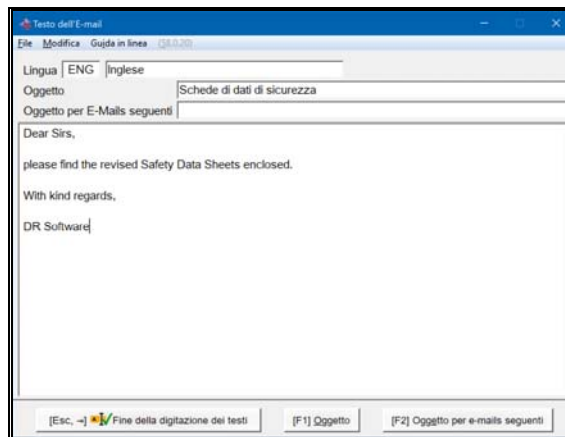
Testo dell'E-mail

File Modifica Guida in linea (18.0.20)

Lingua ENG Inglese

Oggetto Schede di dati di sicurezza

Oggetto per E-Mails seguenti

Dear Sirs,

please find the revised Safety Data Sheets enclosed.

With kind regards,

DR Software

[Esc, ⏎] Fine della digitazione dei testi

[F1] Oggetto

[F2] Oggetto per e-mails seguenti